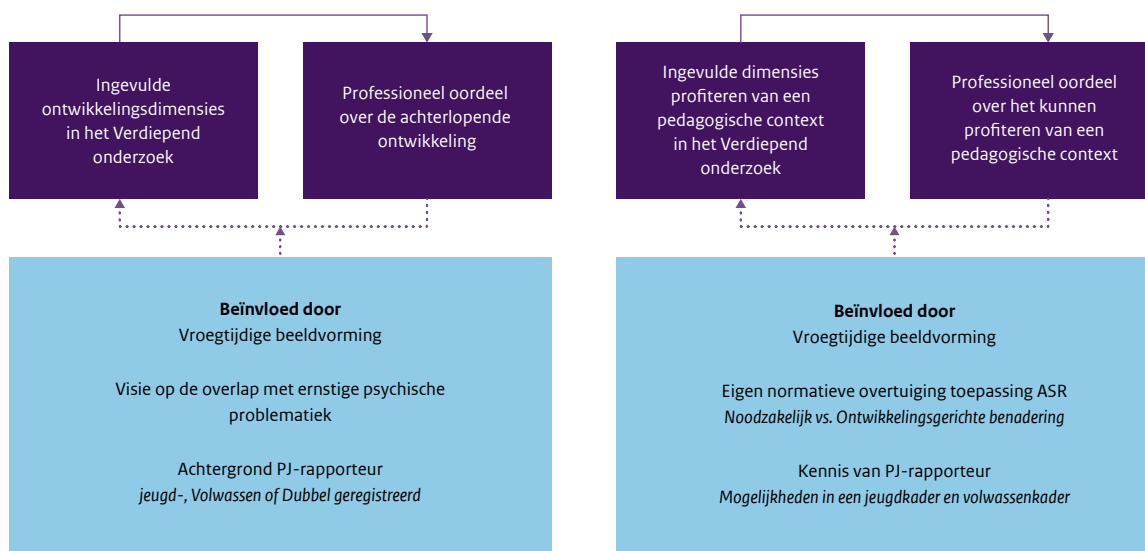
Ingevulde ontwikkelingsdimensies in het Verdiepend onderzoek

Professioneel oordeel over de achterlopende ontwikkeling

**Beïnvloed door**
Vroegtijdige beeldvorming

Visie op de overlap met ernstige psychische problematiek

Achtergrond PJ-rapporteur
*jeugd-, Volwassen of Dubbel geregistreerd*

Ingevulde dimensies profiteren van een pedagogische context in het Verdiepend onderzoek

Professioneel oordeel over het kunnen profiteren van een pedagogische context

**Beïnvloed door**
Vroegtijdige beeldvorming

Eigen normatieve overtuiging toepassing ASR
*Noodzakelijk vs. Ontwikkelingsgerichte benadering*

Kennis van PJ-rapporteur
*Mogelijkheden in een jeugdkader en volwassenkader*